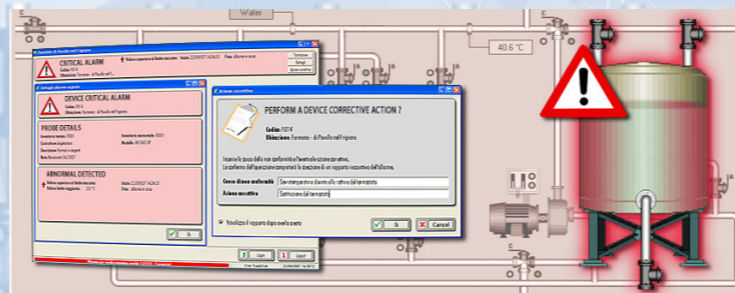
Water

40.6 °C

CRITICAL ALARM

DEVICE CRITICAL ALARM

PROBE DETAILS

ABNORMAL DETECTED

PERFORM A DEVICE CORRECTIVE ACTION ?

Codice: F014

Ubicazione: Formaggio - di Pecorino nell'Ingresso

Causa di non conformità

Azione correttiva

Ok

Cancel

Ok

Login

Logout